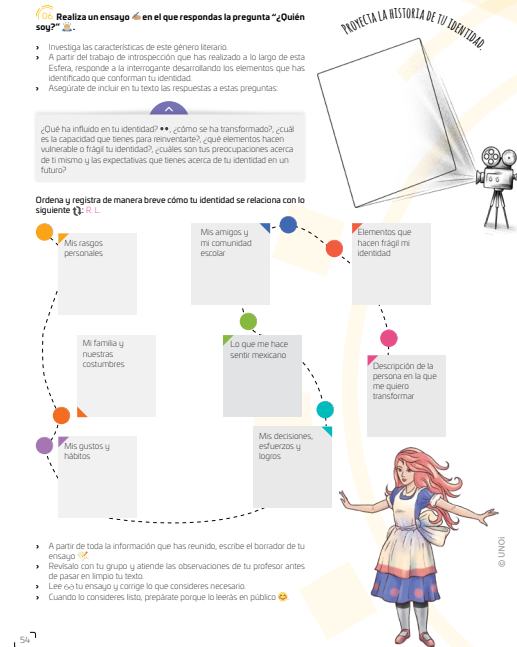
06. Realiza un ensayo en el que respondas la pregunta "¿Quién soy?".

› Investiga las características de este género literario.
› A partir del trabajo de introspección que has realizado a lo largo de esta Esfera, responde a la interrogante desarrollando los elementos que has identificado que conforman tu identidad.
› Asegúrate de incluir en tu texto las respuestas a estas preguntas:

¿Qué ha influido en tu identidad?, ¿cómo se ha transformado?, ¿cuál es la capacidad que tienes para reinventarte?, ¿qué elementos hacen vulnerable o frágil tu identidad?, ¿cuáles son tus preocupaciones acerca de ti mismo y las expectativas que tienes acerca de tu identidad en un futuro?

Proyecta la historia de tu identidad.

Ordena y registra de manera breve cómo tu identidad se relaciona con lo siguiente R. L.

Mis rasgos personales

Mis amigos y mi comunidad escolar

Elementos que hacen frágil mi identidad

Mi familia y nuestras costumbres

Lo que me hace sentir mexicano

Descripción de la persona en la que me quiero transformar

Mis gustos y hábitos

Mis decisiones, esfuerzos y logros

› A partir de toda la información que has reunido, escribe el borrador de tu ensayo.
› Revísalo con tu grupo y atiende las observaciones de tu profesor antes de pasar en limpio tu texto.
› Lee tu ensayo y corrige lo que consideres necesario.
› Cuando lo consideres listo, prepárate porque lo leerás en público

© UNOi

54